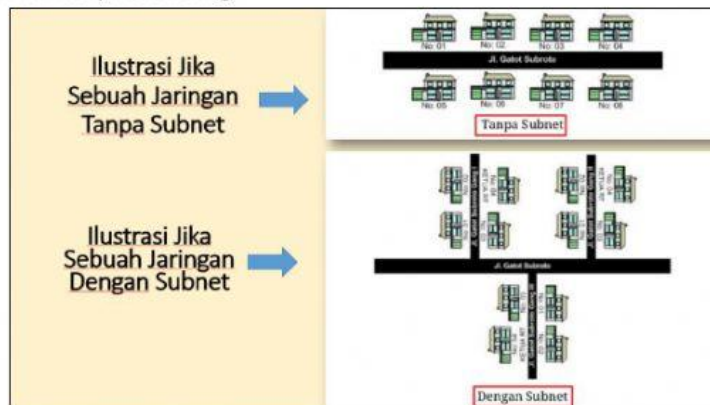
Ilustrasi Jika Sebuah Jaringan Tanpa Subnet

Ilustrasi Jika Sebuah Jaringan Dengan Subnet

No: 01
No: 02
No: 03
No: 04
Jl. Gatot Subroto
No: 05
No: 06
No: 07
No: 08
Tanpa Subnet

Jl. Gatot Subroto
Dengan Subnet